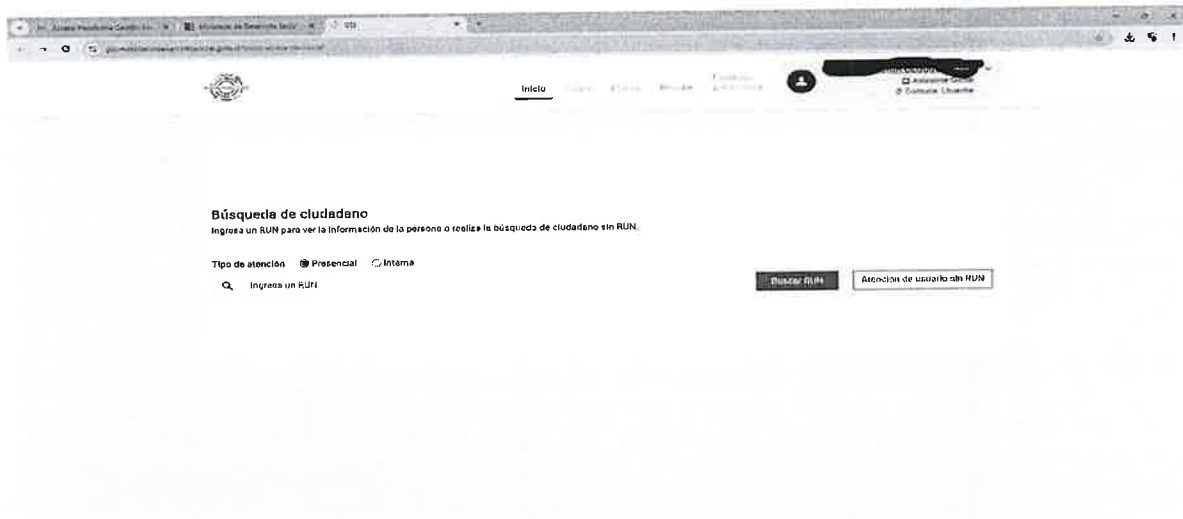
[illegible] | Ministerio de Desarrollo Social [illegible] | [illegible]

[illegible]

Inicio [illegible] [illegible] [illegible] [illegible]

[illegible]
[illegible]
Cerrar sesión

Búsqueda de ciudadano
Ingresa un RUN para ver la información de la persona o realiza la búsqueda de ciudadano sin RUN.

Tipo de atención Presencial Interna

Ingresa un RUN

Buscar RUN

Atención de usuario sin RUN